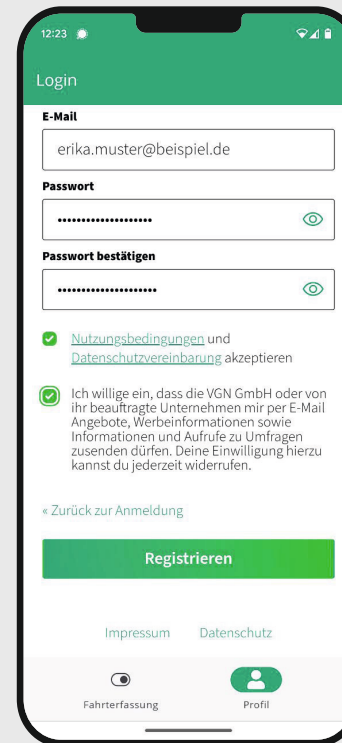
12:23

Login

E-Mail

erika.muster@beispiel.de

Passwort

••••••••••••••••••

Passwort bestätigen

••••••••••••••••••

Nutzungsbedingungen und Datenschutzvereinbarung akzeptieren

Ich willige ein, dass die VGN GmbH oder von ihr beauftragte Unternehmen mir per E-Mail Angebote, Werbeinformationen sowie Informationen und Aufrufe zu Umfragen zusenden dürfen. Deine Einwilligung hierzu kannst du jederzeit widerrufen.

« Zurück zur Anmeldung

Registrieren

Impressum Datenschutz

Fahrterfassung Profil